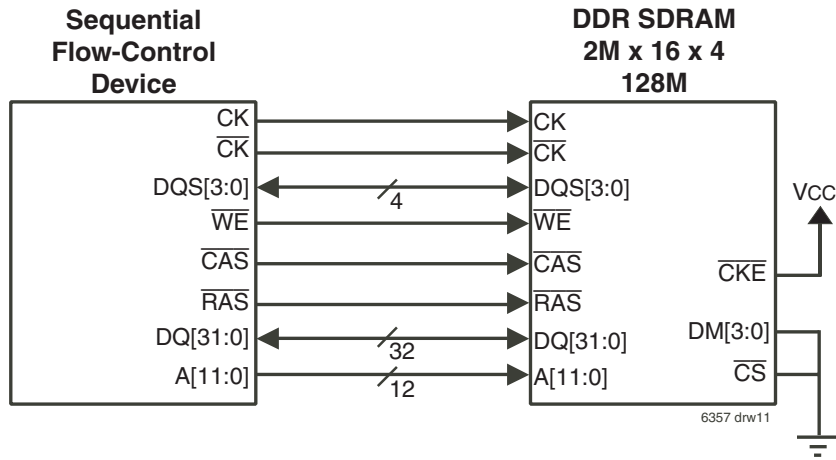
Sequential Flow-Control Device

DDR SDRAM 2M x 16 x 4 128M

CK
$\overline{CK}$
DQS[3:0]
$\overline{WE}$
$\overline{CAS}$
$\overline{RAS}$
DQ[31:0]
A[11:0]

4
32
12

CK
$\overline{CK}$
DQS[3:0]
$\overline{WE}$
$\overline{CAS}$
$\overline{RAS}$
DQ[31:0]
A[11:0]

$\overline{CKE}$
DM[3:0]
$\overline{CS}$

VCC

6357 drw11